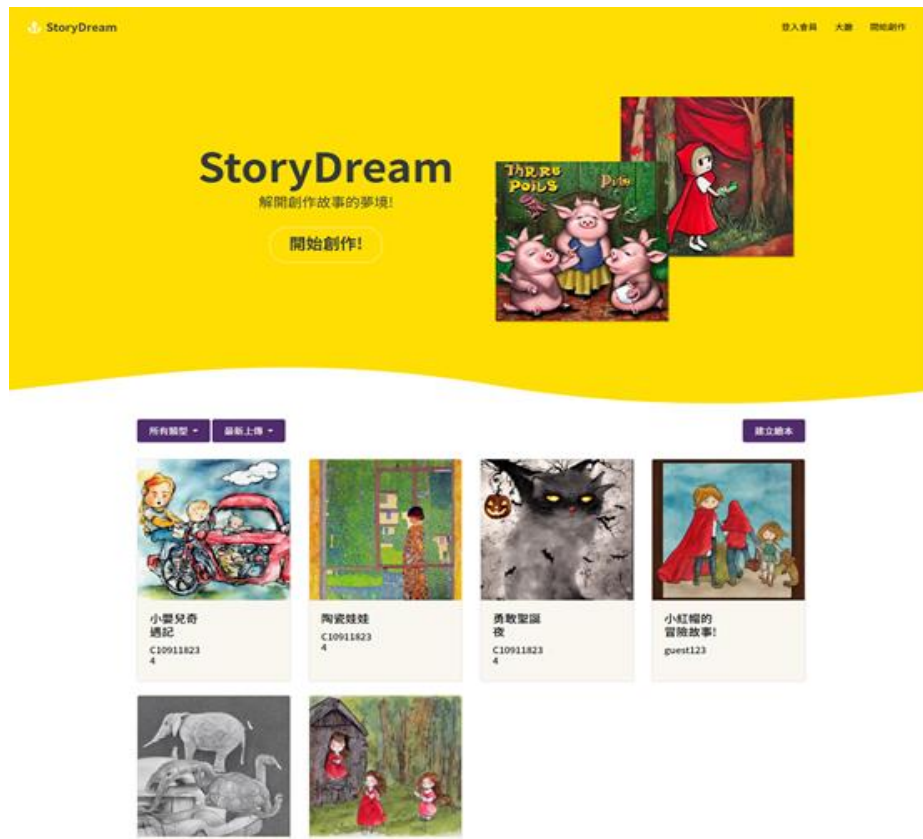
StoryDream

登入會員 大廳 開始創作

StoryDream

解開創作故事的夢境!

開始創作!

THREE POILS Pliu

所有類型 ▾ 最新上傳 ▾

建立繪本

小嬰兒奇遇記
C109118234

陶瓷娃娃
C109118234

勇敢聖誕夜
C109118234

小紅帽的冒險故事!
guest123